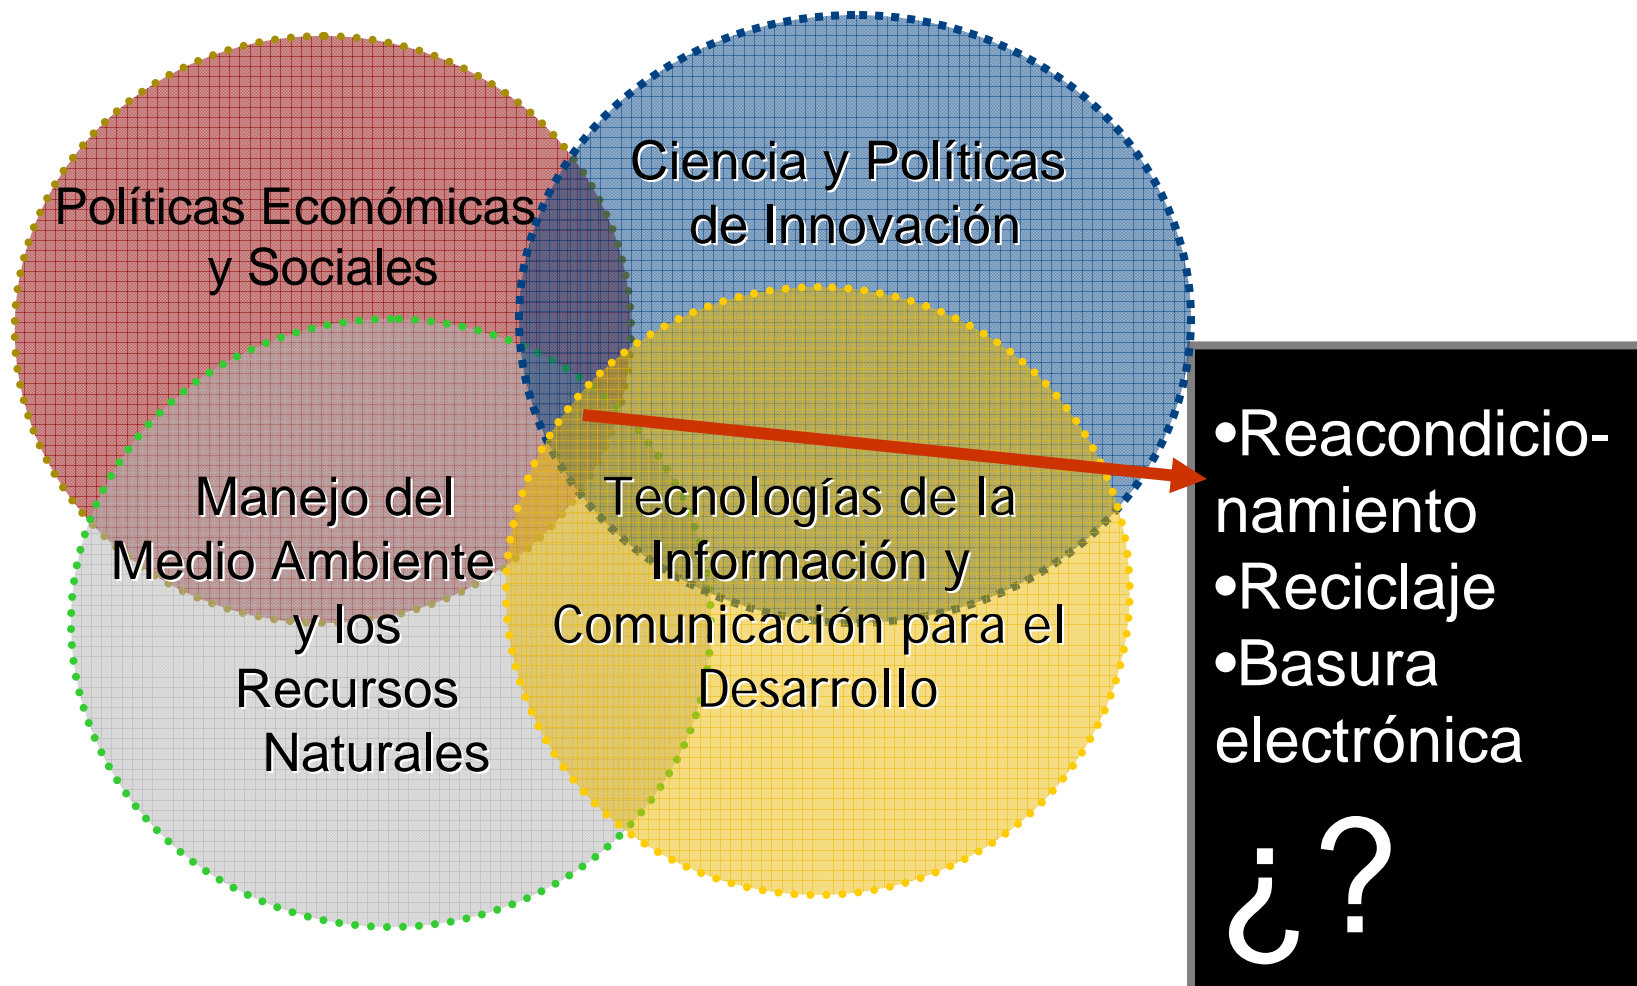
Políticas Económicas y Sociales

Ciencia y Políticas de Innovación

Manejo del Medio Ambiente y los Recursos Naturales

Tecnologías de la Información y Comunicación para el Desarrollo

•Reacondicionamiento
•Reciclaje
•Basura electrónica

¿?